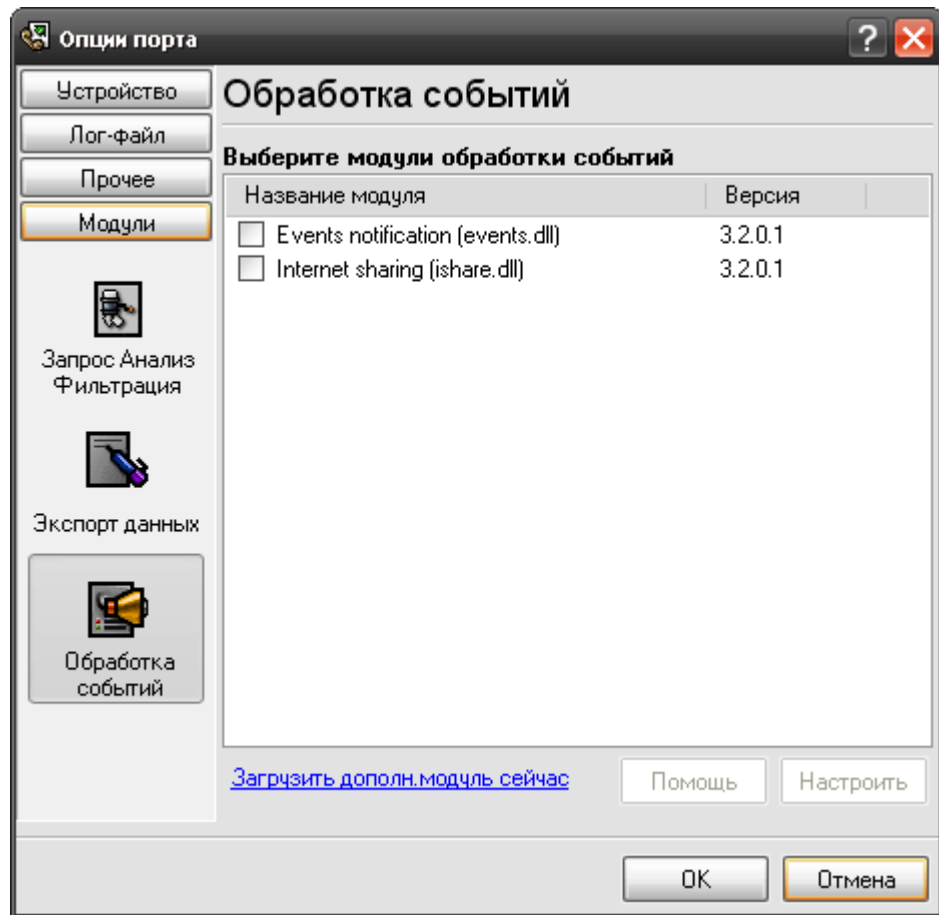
Опции порта

?

Устройство
Лог-файл
Прочее
Модули

Запрос Анализ Фильтрация

Экспорт данных

Обработка событий

Обработка событий

Выберите модули обработки событий

| Название модуля | Версия |
|---|---|
| Events notification (events.dll) | 3.2.0.1 |
| Internet sharing (ishare.dll) | 3.2.0.1 |

Загрузить дополн.модуль сейчас

Помощь

Настроить

OK

Отмена